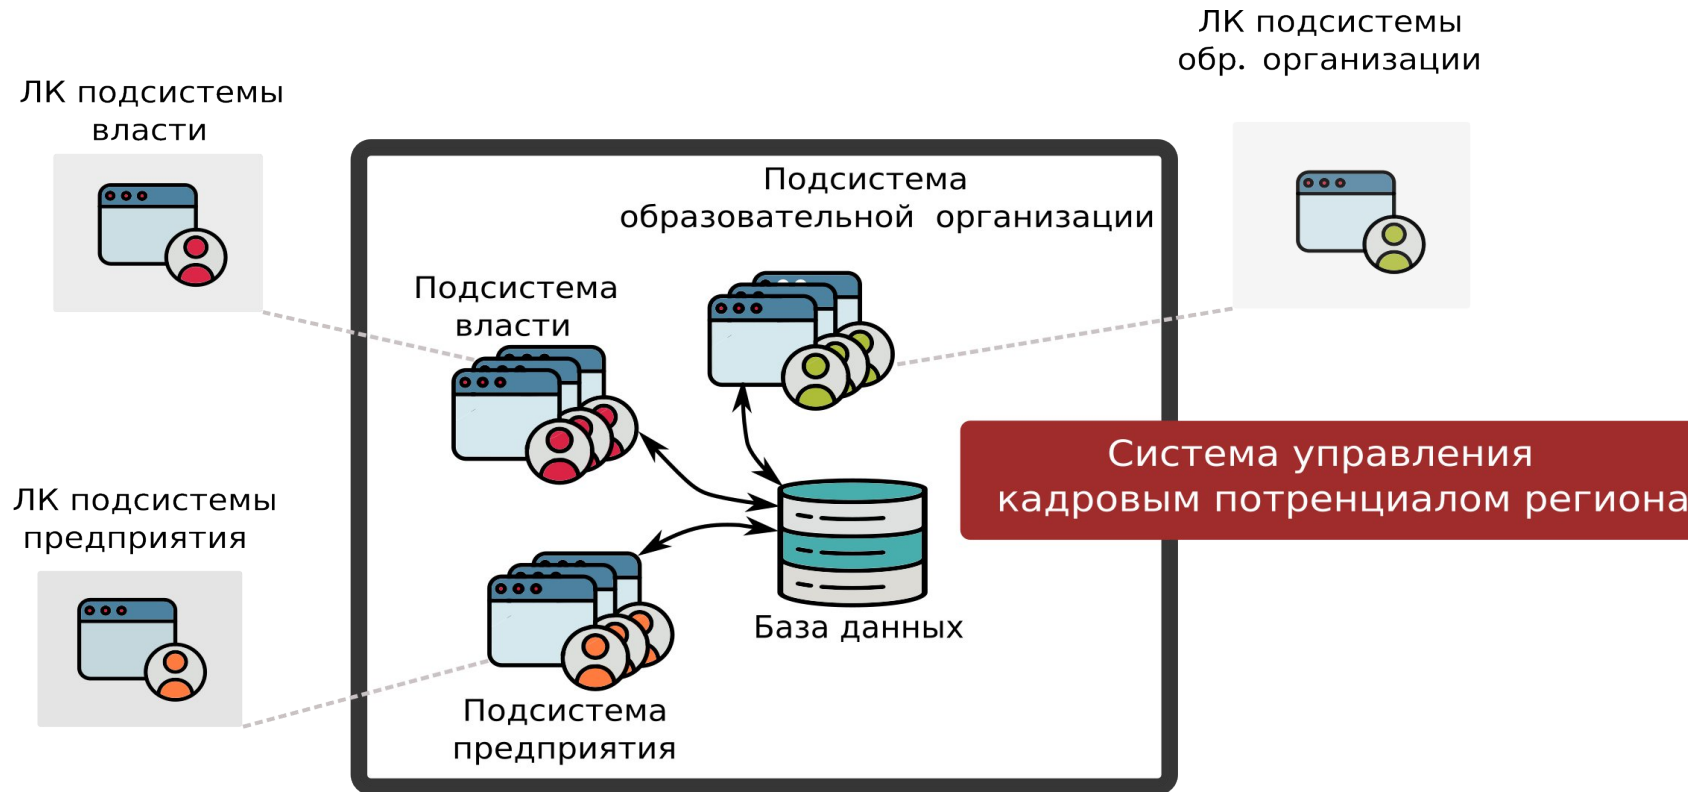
ЛК подсистемы обр. организации

ЛК подсистемы власти

Подсистема образовательной организации

Подсистема власти

Система управления кадровым потренциалом региона

ЛК подсистемы предприятия

База данных

Подсистема предприятия